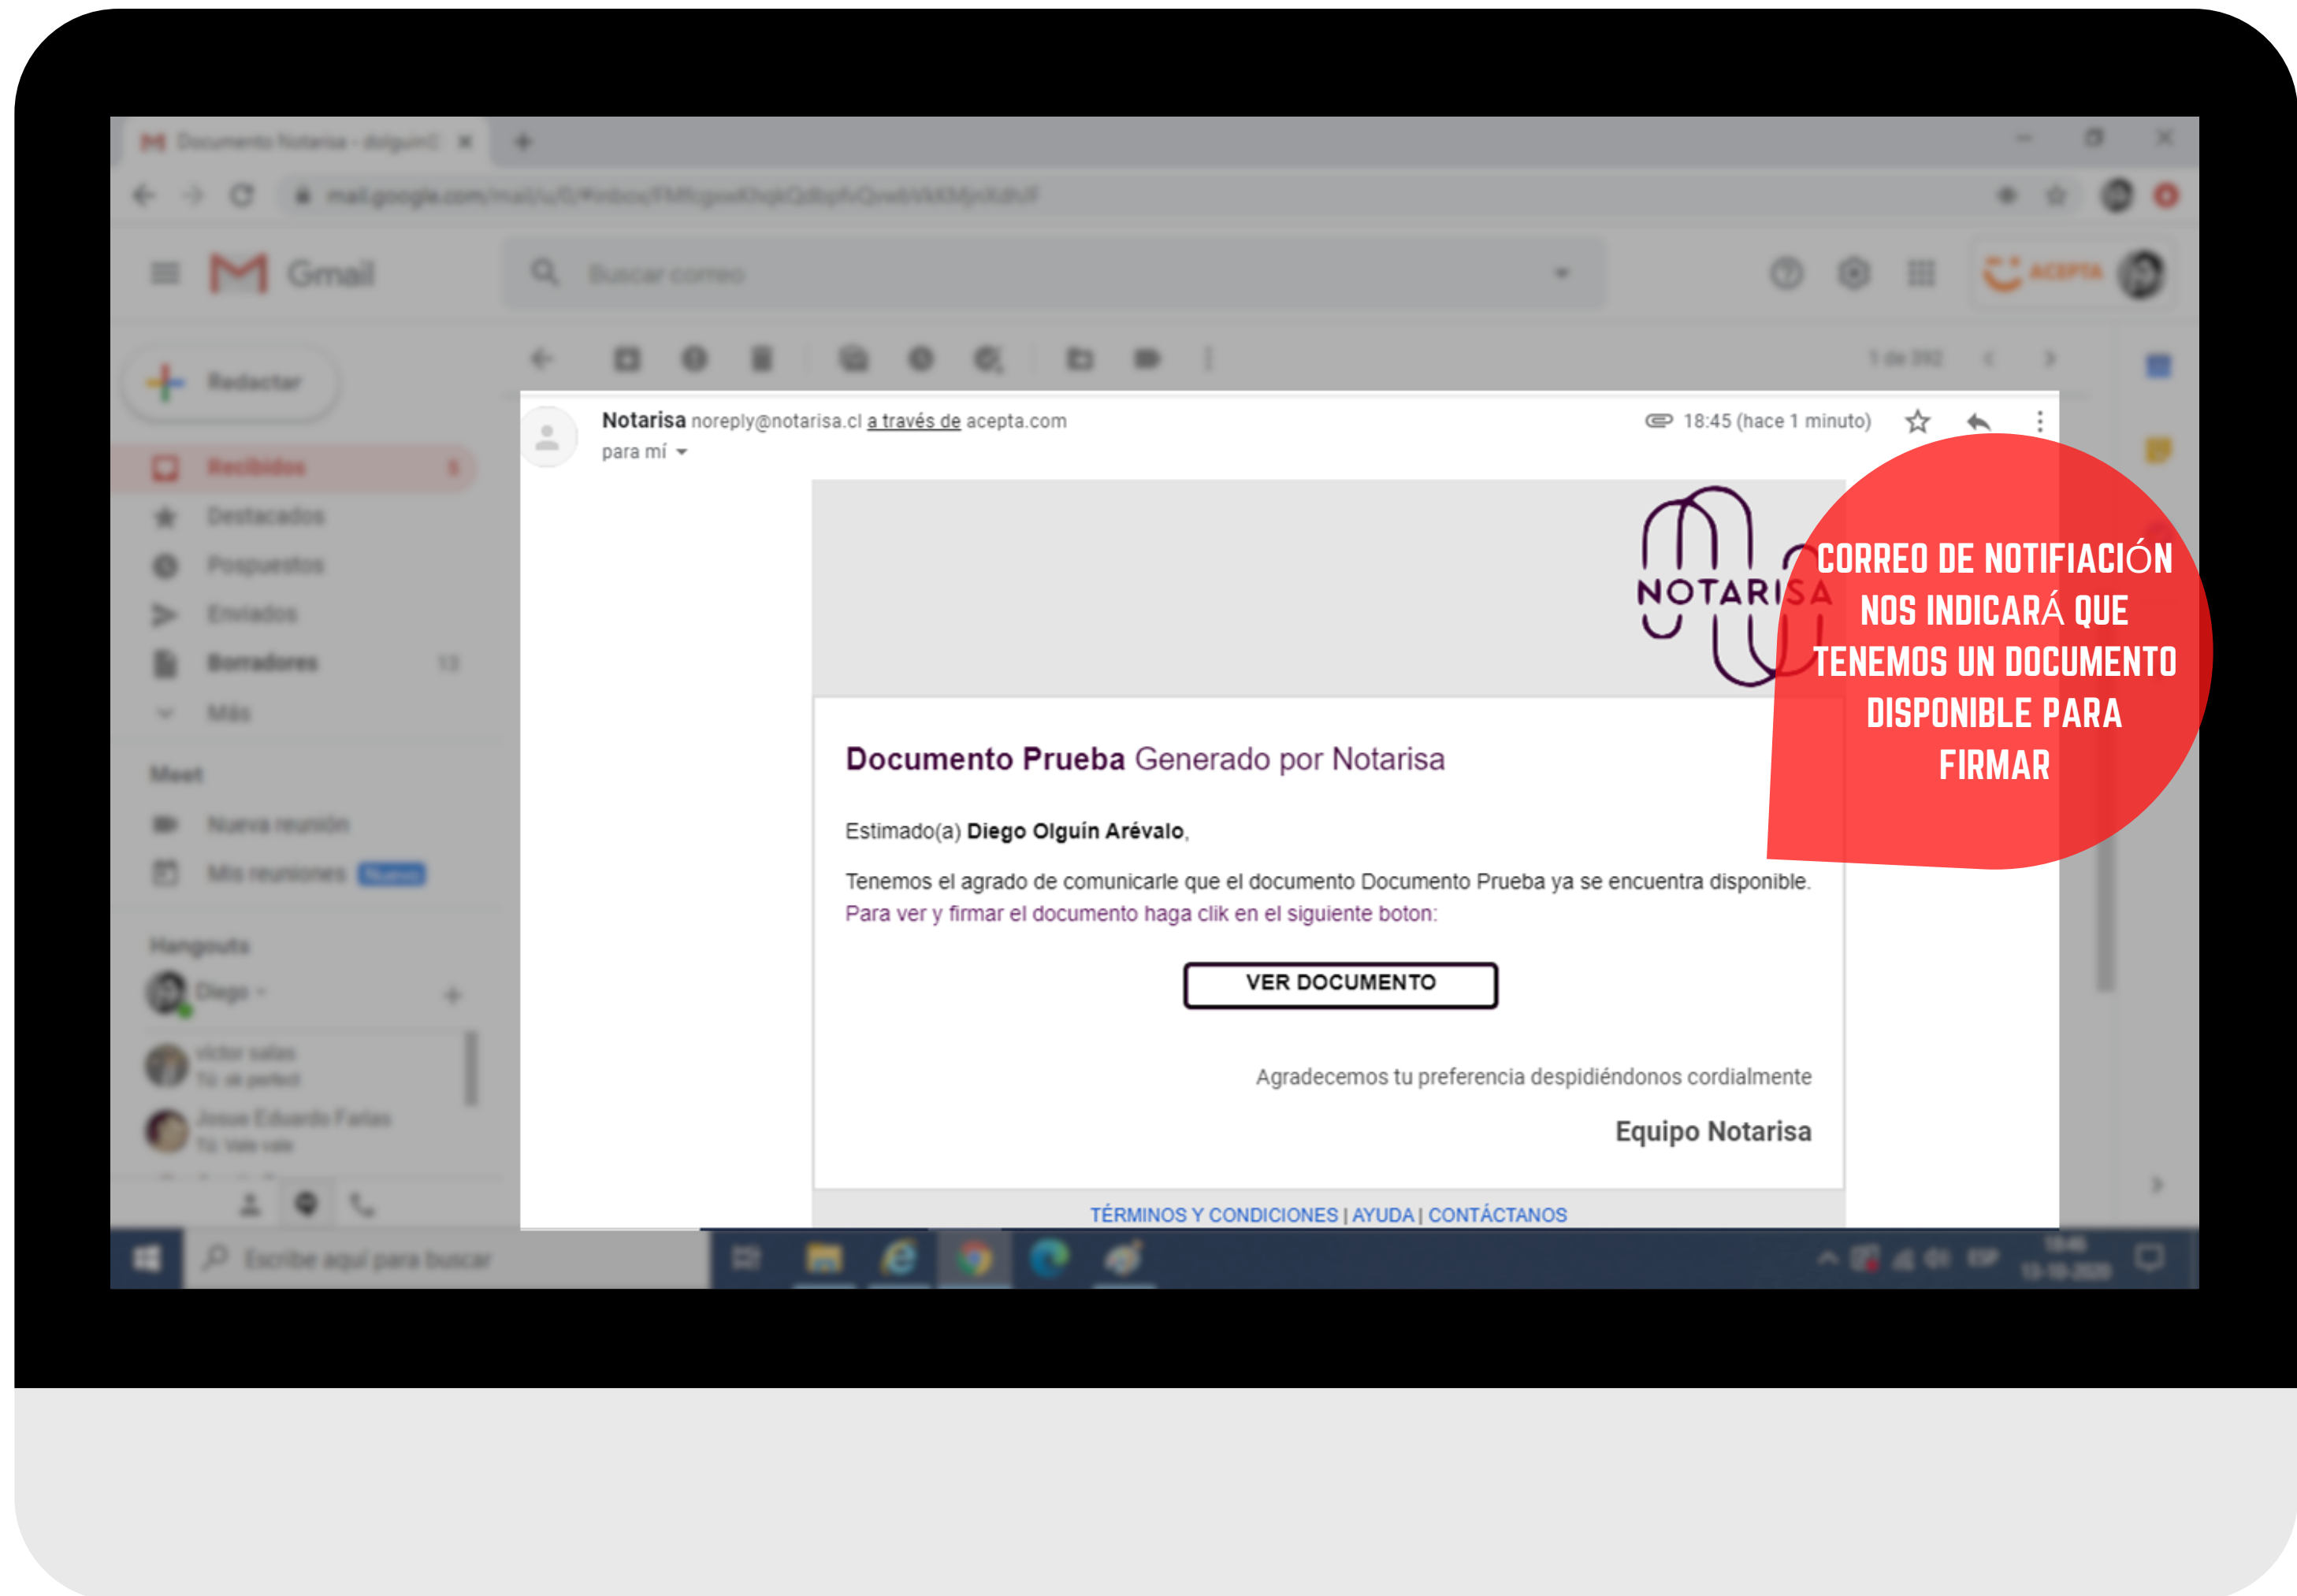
Notarisa noreply@notarisa.cl a través de acepta.com
para mí

18:45 (hace 1 minuto)

NOTARISA

CORREO DE NOTIFIACIÓN NOS INDICARÁ QUE TENEMOS UN DOCUMENTO DISPONIBLE PARA FIRMAR

Documento Prueba Generado por Notarisa

Estimado(a) Diego Olguín Arévalo,

Tenemos el agrado de comunicarle que el documento Documento Prueba ya se encuentra disponible.
Para ver y firmar el documento haga clik en el siguiente boton:

VER DOCUMENTO

Agradecemos tu preferencia despidiéndonos cordialmente

Equipo Notarisa

TÉRMINOS Y CONDICIONES | AYUDA | CONTÁCTANOS